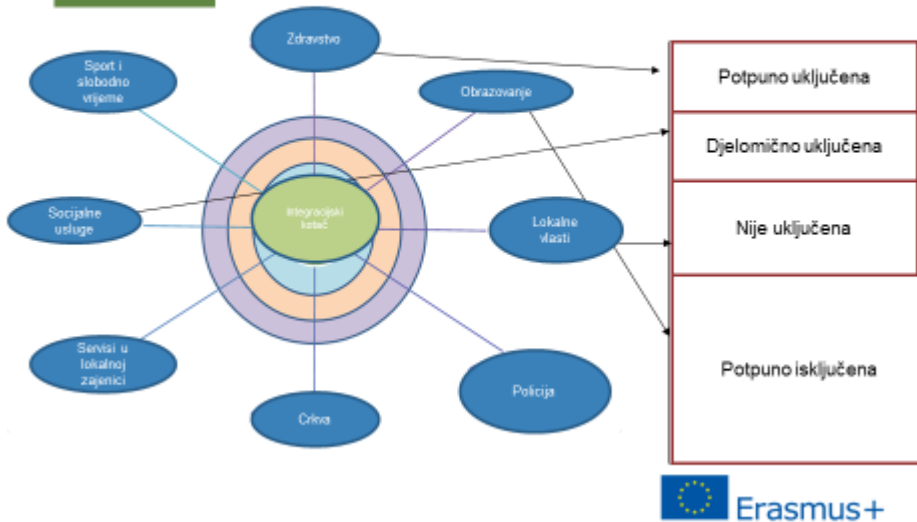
Zdravstvo

Sport i slobodno vrijeme

Obrazovanje

Integracijski kotač

Socijalne usluge

Lokalne vlasti

Servisi u lokalnoj zajenici

Policija

Crkva

Potpuno uključena

Djelomično uključena

Nije uključena

Potpuno isključena

Erasmus+